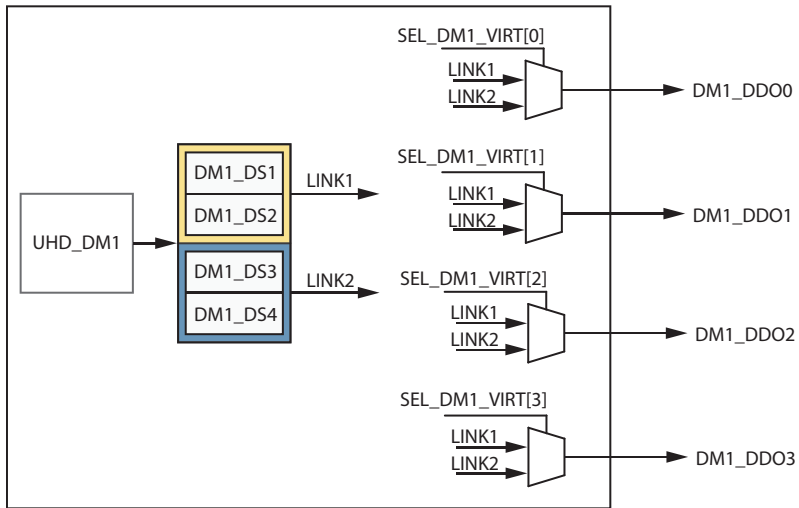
SEL_DM1_VIRT[0]
LINK1
LINK2
DM1_DDO0

SEL_DM1_VIRT[1]
DM1_DS1
DM1_DS2
LINK1
LINK1
LINK2
DM1_DDO1

UHD_DM1

DM1_DS3
DM1_DS4
LINK2
SEL_DM1_VIRT[2]
LINK1
LINK2
DM1_DDO2

SEL_DM1_VIRT[3]
LINK1
LINK2
DM1_DDO3